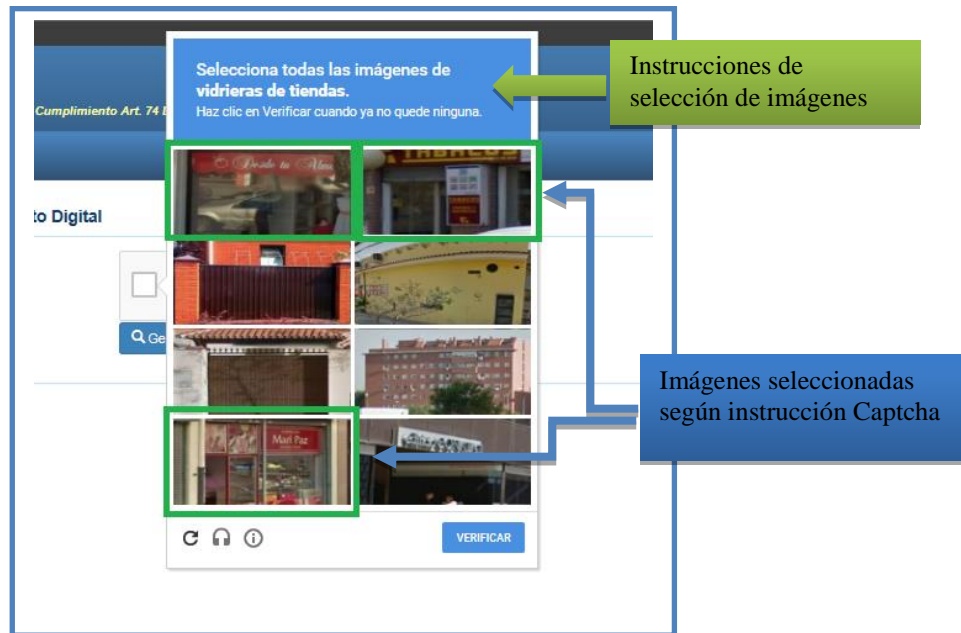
Cumplimiento Art. 74 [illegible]

to Digital

Ge

Selecciona todas las imágenes de vidrieras de tiendas.
Haz clic en Verificar cuando ya no quede ninguna.

Desde tu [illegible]

TABACOS

Mari Paz

VERIFICAR

Instrucciones de selección de imágenes

Imágenes seleccionadas según instrucción Captcha